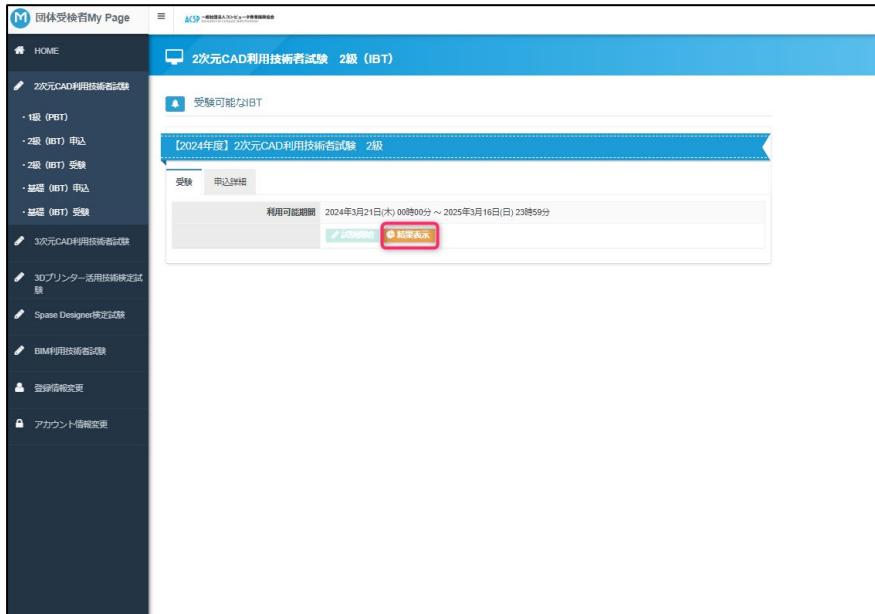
M 団体受検者My Page

≡ ACSP 一般社団法人コンピュータ教育振興協会

HOME

2次元CAD利用技術者試験

・1級（PBT）

・2級（IBT）申込

・2級（IBT）受験

・基礎（IBT）申込

・基礎（IBT）受験

3次元CAD利用技術者試験

3Dプリンター活用技術検定試験

Spase Designer検定試験

BIM利用技術者試験

登録情報変更

アカウント情報変更

2次元CAD利用技術者試験　2級（IBT）

受験可能なIBT

【2024年度】2次元CAD利用技術者試験　2級

受験　申込詳細

利用可能期間　2024年3月21日(木) 00時00分 ～ 2025年3月16日(日) 23時59分

試験開始　結果表示